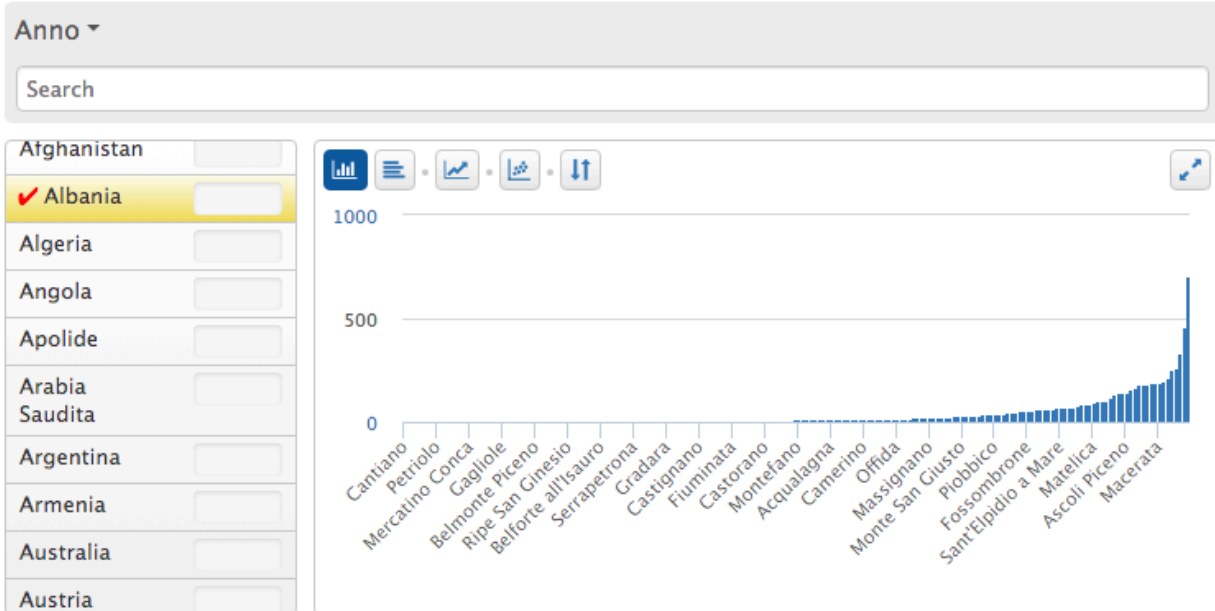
Anno

Search

Afghanistan
✔ Albania
Algeria
Angola
Apolide
Arabia Saudita
Argentina
Armenia
Australia
Austria

1000
500
0

Cantiano
Petriolo
Mercatino Conca
Gagliole
Belmonte Piceno
Ripe San Ginesio
Belforte all'Isauro
Serrapetrona
Gradara
Castignano
Fiuminata
Castorano
Montefano
Acqualagna
Camerino
Offida
Massignano
Monte San Giusto
Piobbico
Fossombrone
Sant'Elpidio a Mare
Matelica
Ascoli Piceno
Macerata